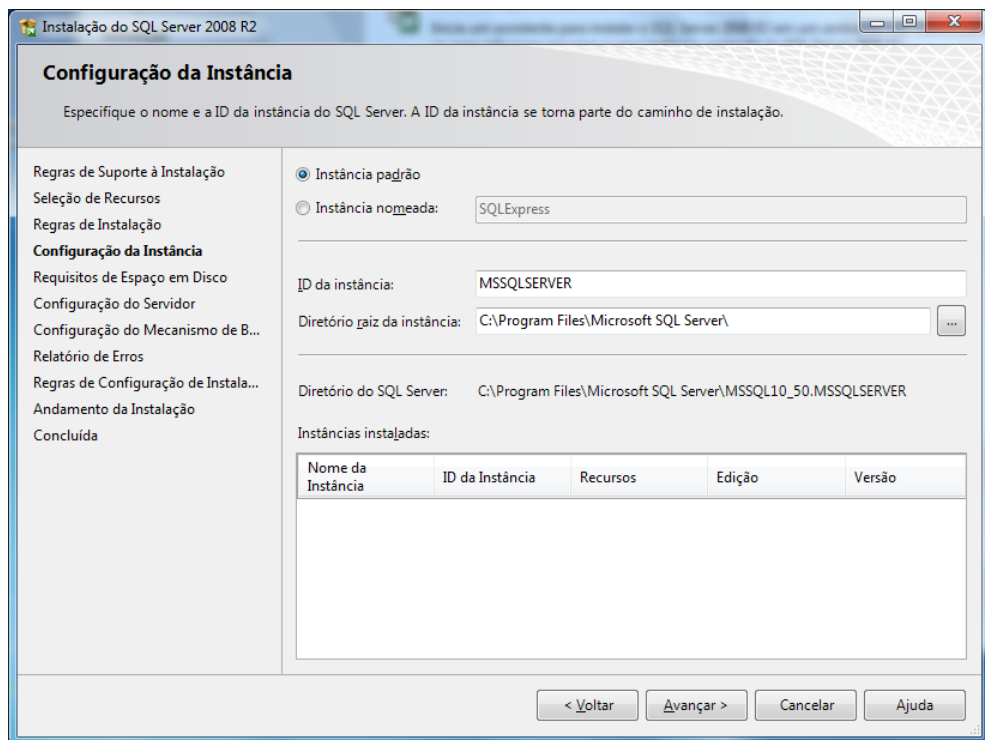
Instalação do SQL Server 2008 R2

Configuração da Instância

Especifique o nome e a ID da instância do SQL Server. A ID da instância se torna parte do caminho de instalação.

Regras de Suporte à Instalação
Seleção de Recursos
Regras de Instalação
Configuração da Instância
Requisitos de Espaço em Disco
Configuração do Servidor
Configuração do Mecanismo de B...
Relatório de Erros
Regras de Configuração de Instala...
Andamento da Instalação
Concluída

Instância padrão
Instância nomeada: SQLExpress

ID da instância: MSSQLSERVER
Diretório raiz da instância: C:\Program Files\Microsoft SQL Server\ ...

Diretório do SQL Server: C:\Program Files\Microsoft SQL Server\MSSQL10_50.MSSQLSERVER

Instâncias instaladas:

| Nome da Instância | ID da Instância | Recursos | Edição | Versão |
|---|---|---|---|---|

< Voltar | Avançar > | Cancelar | Ajuda